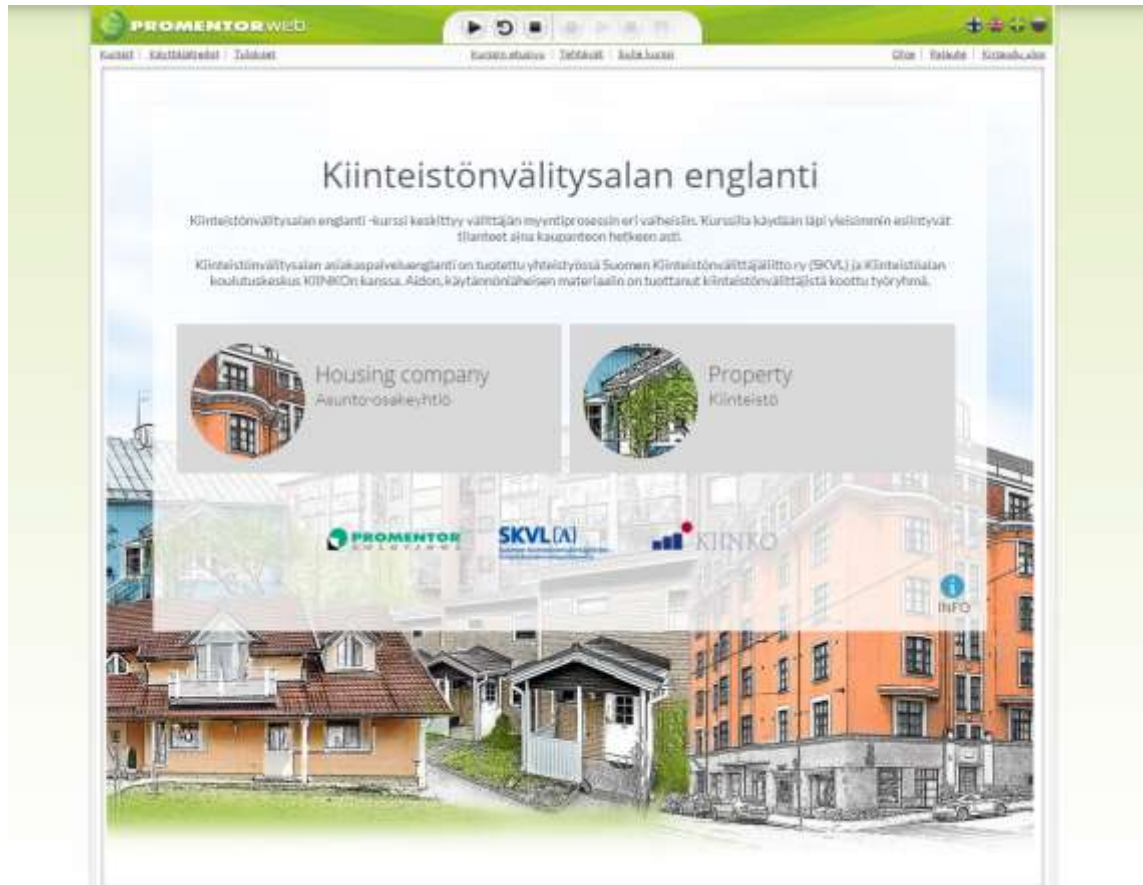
PROMENTOR WEB

Kurssit | Käyttäjätiedot | Tulokset

Kurssin etusivu | Tehtävät | Sulje kurssi

Ohje | Palaute | Kirjaudu ulos

Kiinteistönvälitysalan englanti

Kiinteistönvälitysalan englanti -kurssi keskittyy välittäjän myyntiprosessin eri vaiheisiin. Kurssilla käydään läpi yleisimmin esiintyvät tilanteet aina kaupanteon hetkeen asti.

Kiinteistönvälitysalan asiakaspalveluenglanti on tuotettu yhteistyössä Suomen Kiinteistönvälittäjäliitto ry (SKVL) ja Kiinteistöalan koulutuskeskus KIINKOn kanssa. Aidon, käytännönläheisen materiaalin on tuottanut kiinteistönvälittäjistä koottu työryhmä.

Housing company
Asunto-osakeyhtiö

Property
Kiinteistö

PROMENTOR
SKVL[A]
KIINKO

INFO